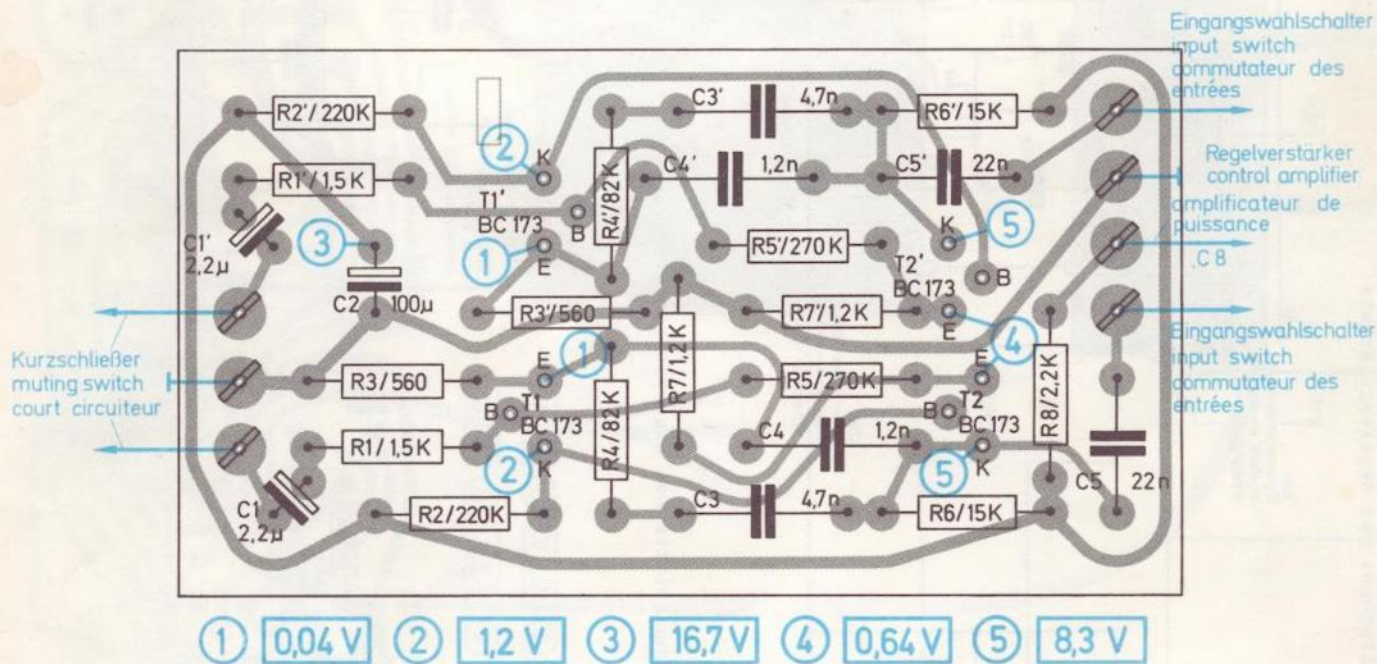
Eingangswahlschalter
input switch
commutateur des entrées

Regelverstärker
control amplifier
amplificateur de puissance
C 8

Eingangswahlschalter
input switch
commutateur des entrées

R2'/220K
2
K
T1'
BC 173
B
1
E
R4'/82K
C3'
4,7n
C4'
1,2n
R6'/15K
C5'
22n
K
5
R5'/270K
T2'
BC 173
B
E
4
R1'/1,5K
3
C1'
2,2µ
C2
100µ
R3'/560
R7'/1,2K
R7/1,2K
R8/2,2K

Kurzschließer
muting switch
court circuiteur

R3/560
1
E
T1
B
BC 173
2
K
R4/82K
R5/270K
E
T2
B
BC 173
5
K
R1/1,5K
C4
1,2n
C5
22n
C1
2,2µ
R2/220K
C3
4,7n
R6/15K

1 0,04 V 2 1,2 V 3 16,7 V 4 0,64 V 5 8,3 V